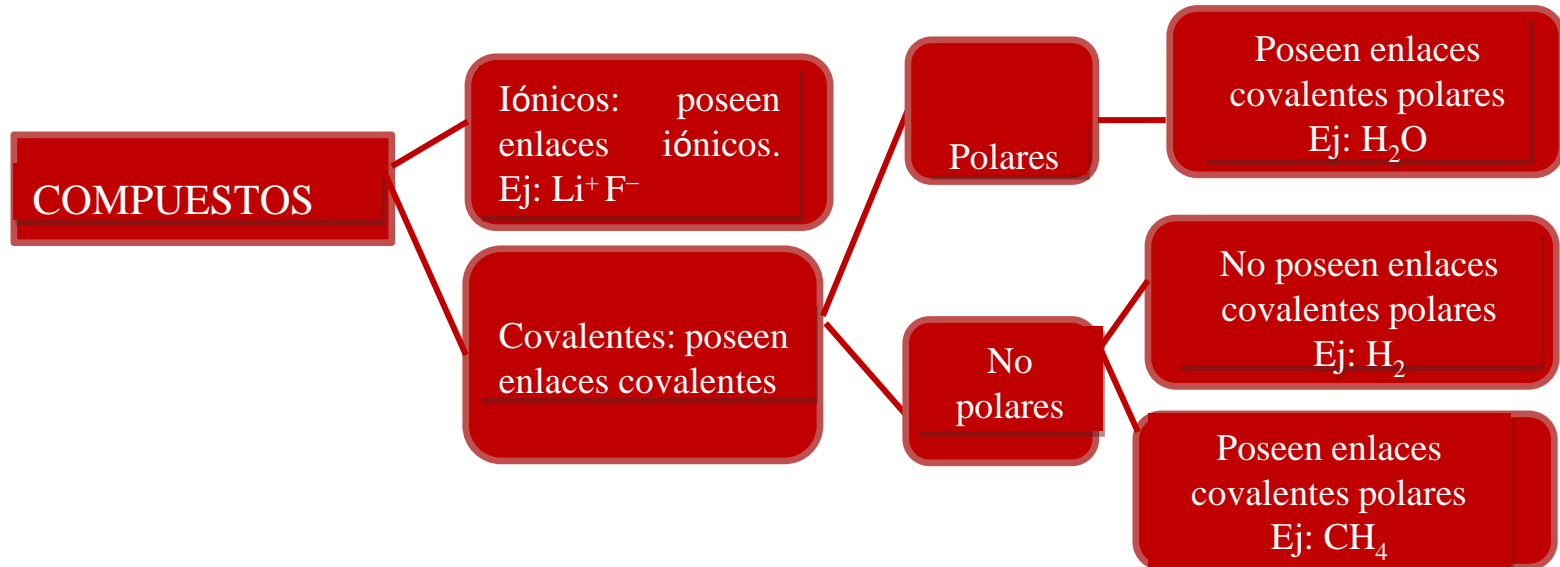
COMPUESTOS

Iónicos: poseen enlaces iónicos. Ej: $Li^+ F^-$

Covalentes: poseen enlaces covalentes

Polares

Poseen enlaces covalentes polares Ej: $H_2O$

No polares

No poseen enlaces covalentes polares Ej: $H_2$

Poseen enlaces covalentes polares Ej: $CH_4$